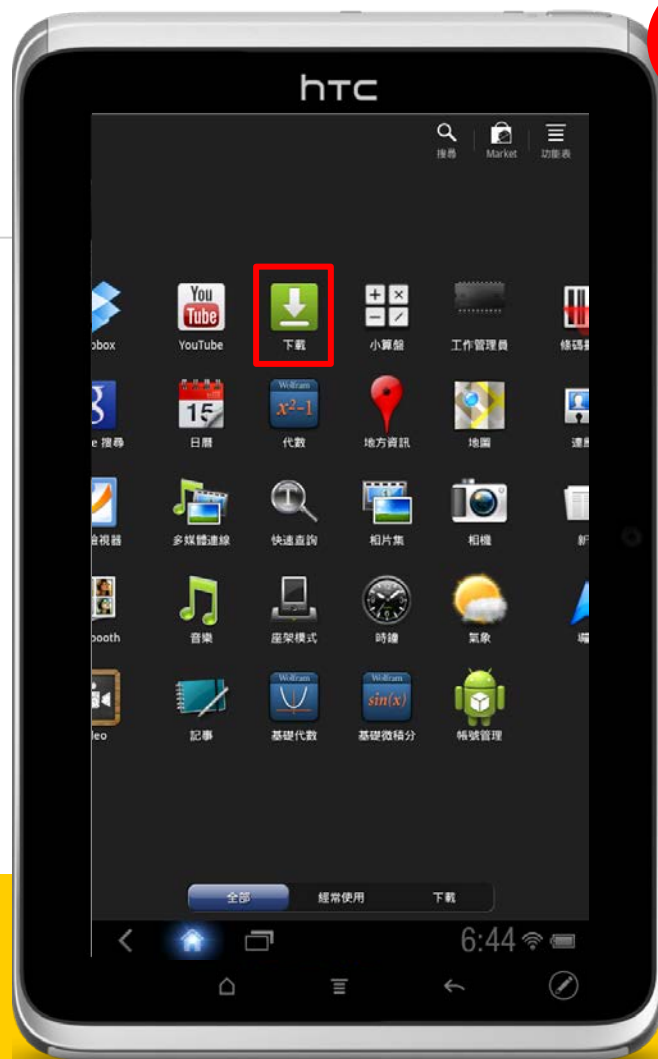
htc

搜尋 Market 功能表

obox YouTube 下載 小算盤 工作管理員 條碼掃

e 搜尋 日曆 代數 地方資訊 地圖 連

讀視器 多媒體連線 快速查詢 相片集 相機 新

ooth 音樂 座架模式 時鐘 氣象 導

deo 記事 基礎代數 基礎微積分 帳號管理

You Tube

15

Wolfram $x^2-1$

Wolfram

Wolfram $sin(x)$

全部 經常使用 下載

6:44